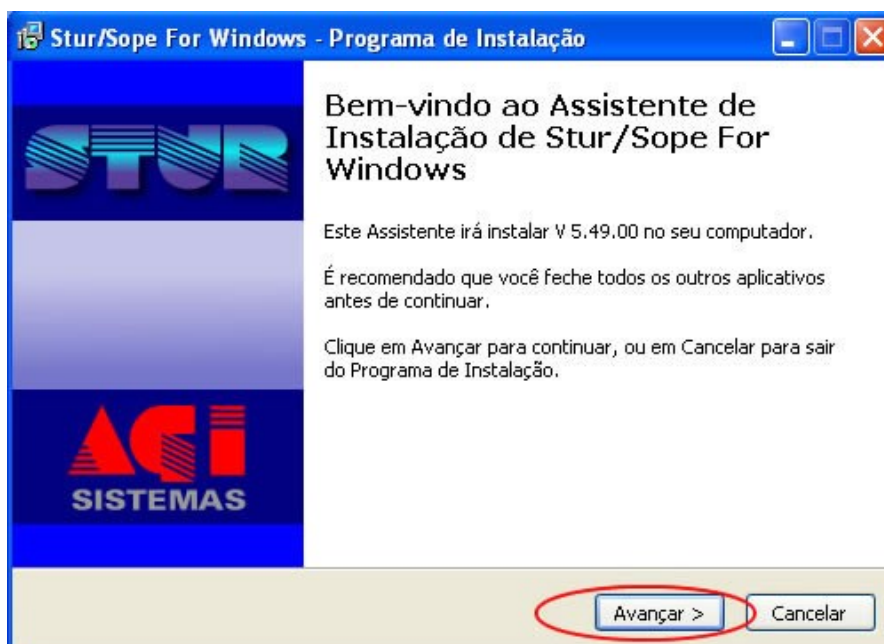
Stur/Sope For Windows - Programa de Instalação

STUR

ACI
SISTEMAS

Bem-vindo ao Assistente de Instalação de Stur/Sope For Windows

Este Assistente irá instalar V 5.49.00 no seu computador.

É recomendado que você feche todos os outros aplicativos antes de continuar.

Clique em Avançar para continuar, ou em Cancelar para sair do Programa de Instalação.

Avançar >

Cancelar